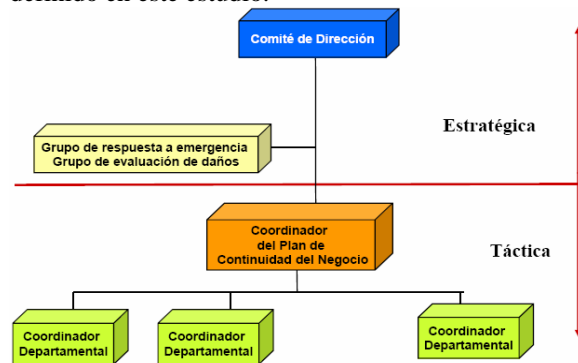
definido en este estudio.

Comité de Dirección

Grupo de respuesta a emergencia
Grupo de evaluación de daños

Estratégica

Coordinador del Plan de Continuidad del Negocio

Táctica

Coordinador Departamental

Coordinador Departamental

Coordinador Departamental